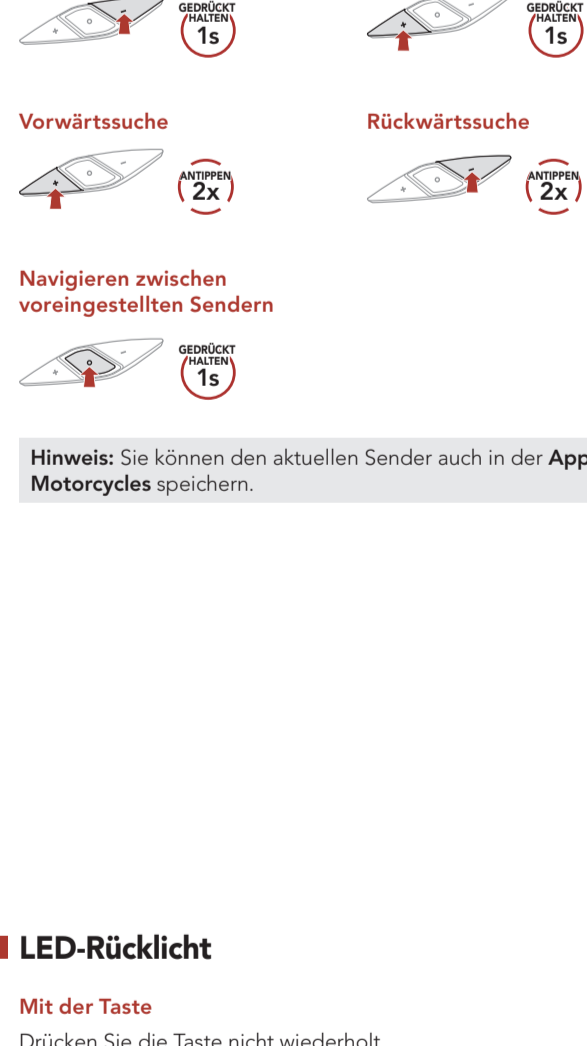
GEDRÜCKT HALTEN 1s

GEDRÜCKT HALTEN 1s

Vorwärtssuche

ANTIPPEN 2x

Rückwärtssuche

ANTIPPEN 2x

Navigieren zwischen voreingestellten Sendern

GEDRÜCKT HALTEN 1s

Hinweis: Sie können den aktuellen Sender auch in der App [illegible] Motorcycles speichern.

LED-Rücklicht

Mit der Taste

Drücken Sie die Taste nicht wiederholt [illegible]